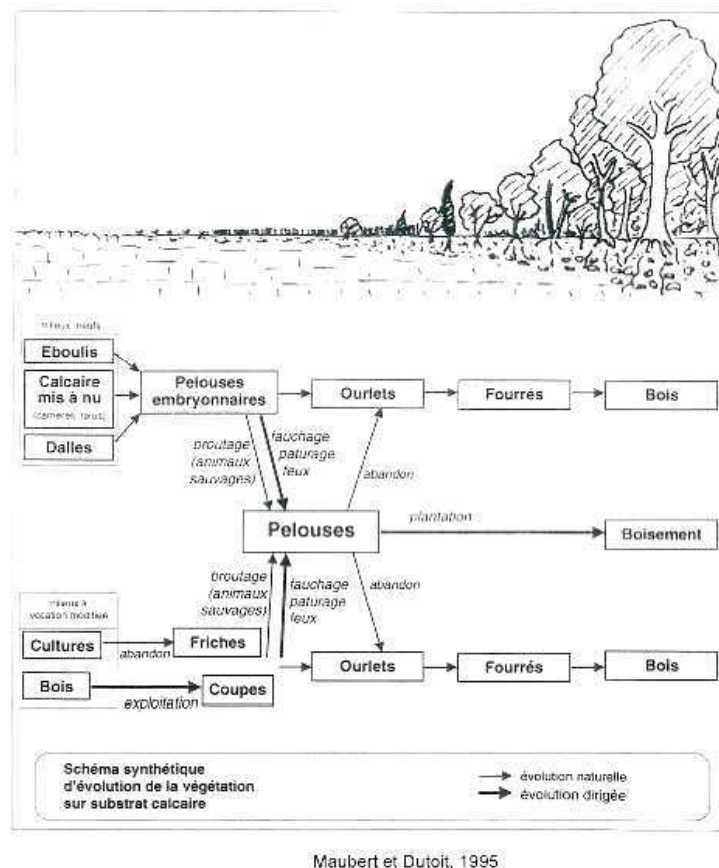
milieux minéraux

Eboulis

Calcaire mis à nu (carrières, talus)

Dalles

Pelouses embryonnaires

Ourlets

Fourrés

Bois

broutage (animaux sauvages)

fauchage paturage feux

abandon

Pelouses

plantation

Boisement

milieux à vocation modifiée

broutage (animaux sauvages)

fauchage paturage feux

abandon

Cultures

abandon

Friches

Ourlets

Fourrés

Bois

Bois

exploitation

Coupes

Schéma synthétique d'évolution de la végétation sur substrat calcaire

évolution naturelle

évolution dirigée

Maubert et Dutoit, 1995